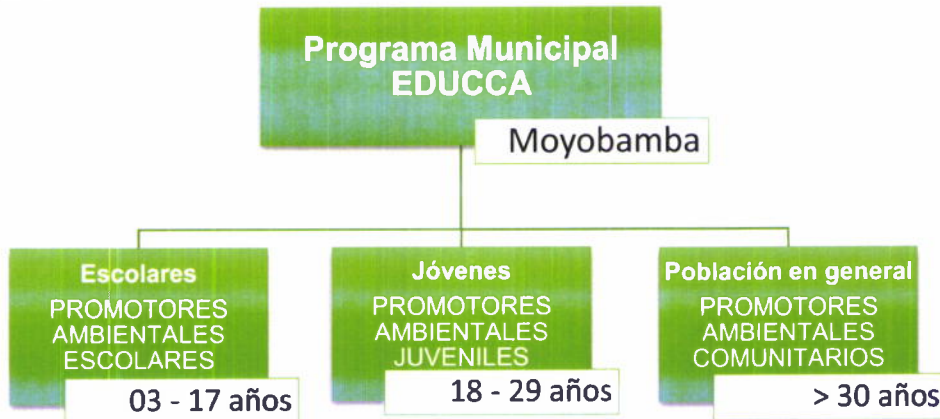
Programa Municipal EDUCCA

Moyobamba

Escolares
PROMOTORES AMBIENTALES ESCOLARES
03 - 17 años

Jóvenes
PROMOTORES AMBIENTALES JUVENILES
18 - 29 años

Población en general
PROMOTORES AMBIENTALES COMUNITARIOS
> 30 años